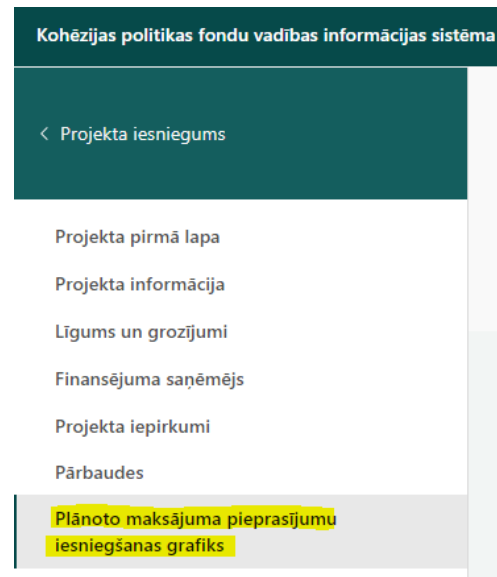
Kohēzijas politikas fondu vadības informācijas sistēma

< Projekta iesniegums

Projekta pirmā lapa

Projekta informācija

Līgums un grozījumi

Finansējuma saņēmējs

Projekta iepirkumi

Pārbaudes

Plānoto maksājuma pieprasījumu iesniegšanas grafiks